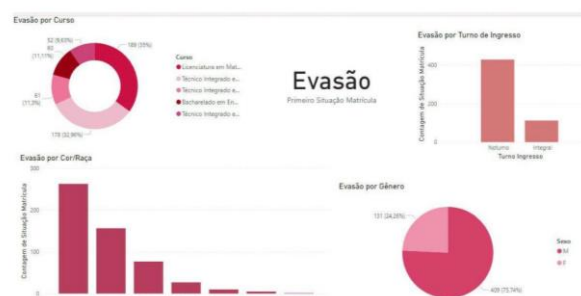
Evasão por Curso

189 (35%)
52 (9.63%)
60 (11.11%)
61 (11.3%)
178 (32.96%)

Curso
Licenciatura em Mat...
Técnico Integrado e...
Técnico Integrado e...
Bacharelado em En...
Técnico Integrado e...

Evasão
Primeiro Situação Matrícula

Evasão por Turno de Ingresso

Contagem de Situação Matrícula
400
200
0
Noturno
Integral
Turno Ingresso

Evasão por Cor/Raça

Contagem de Situação Matrícula
200
100
0

Evasão por Gênero

131 (24.26%)
409 (75.74%)

Sexo
M
F